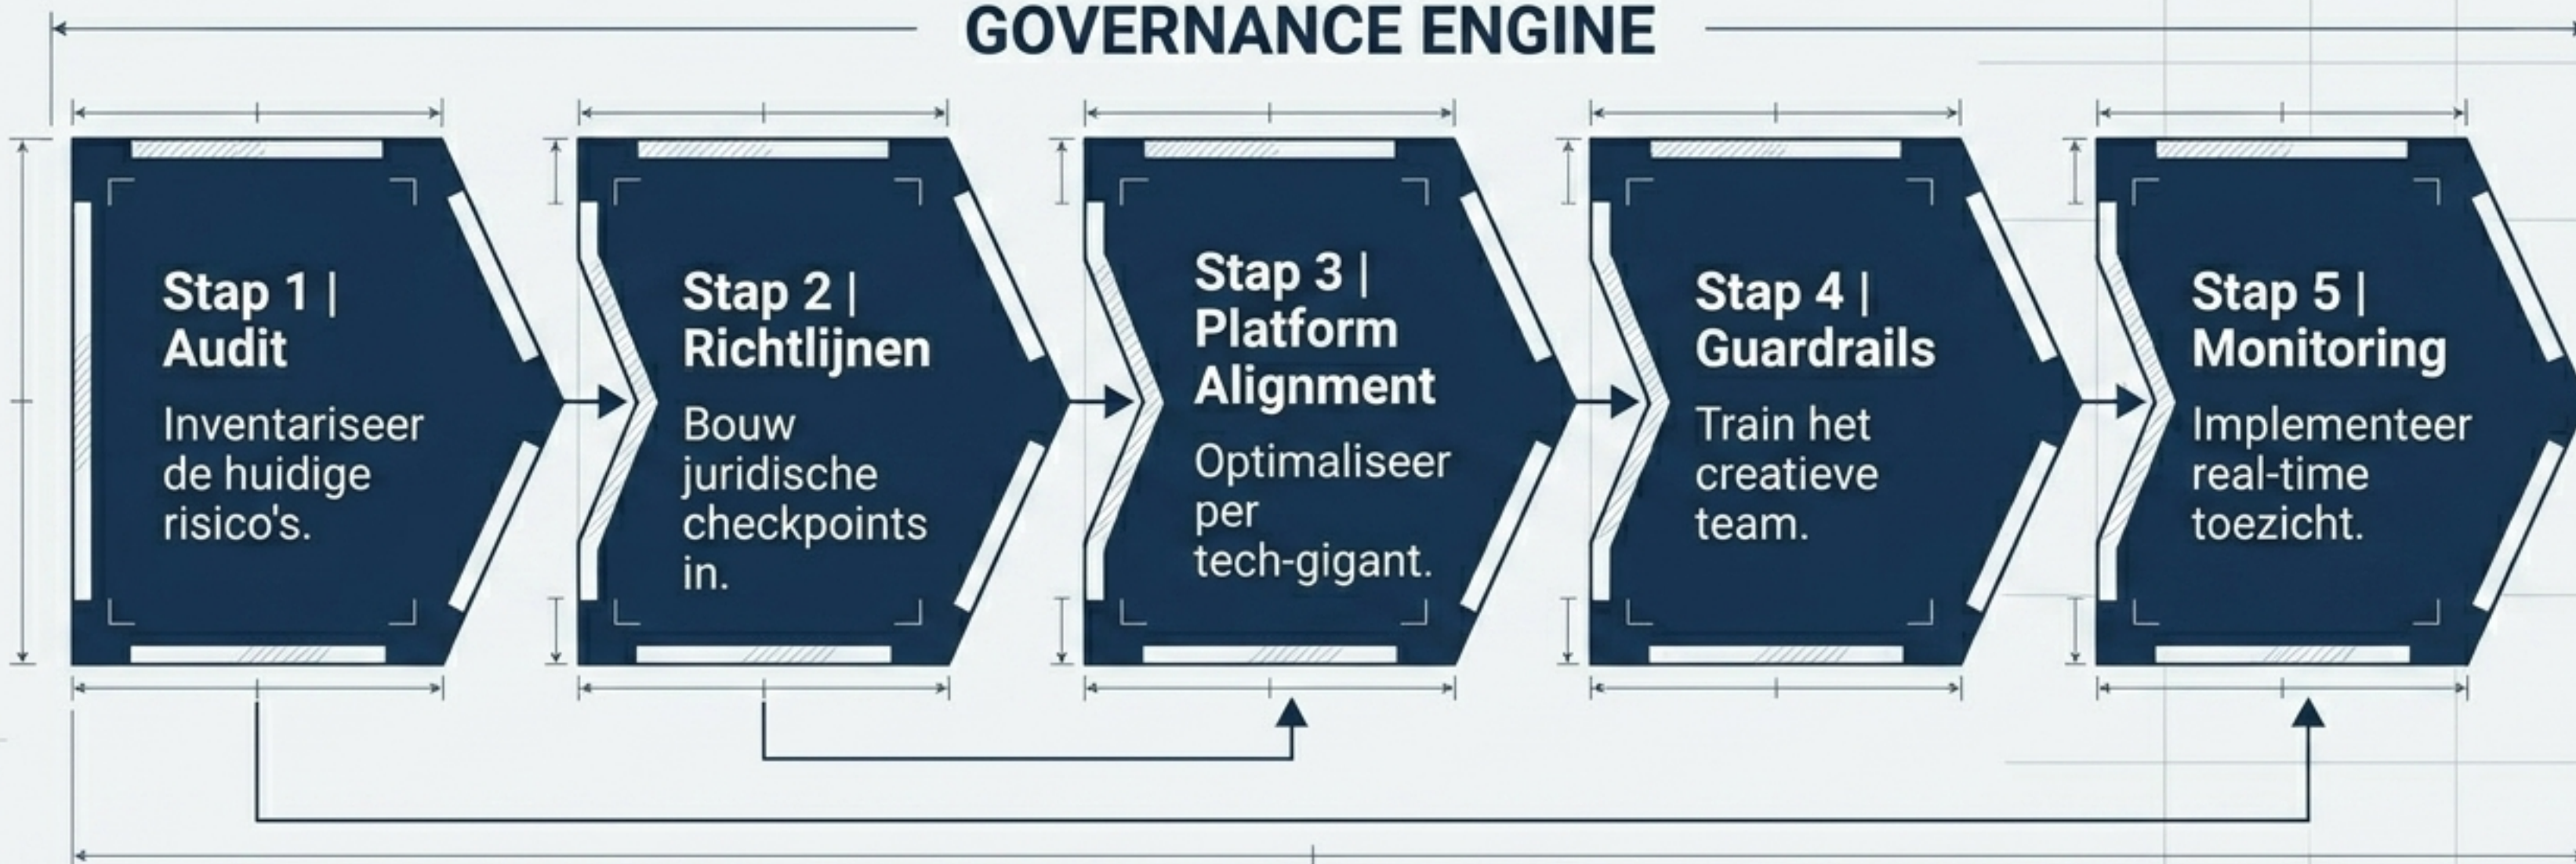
GOVERNANCE ENGINE

Stap 1 | Audit
Inventariseer de huidige risico's.

Stap 2 | Richtlijnen
Bouw juridische checkpoints in.

Stap 3 | Platform Alignment
Optimaliseer per tech-gigant.

Stap 4 | Guardrails
Train het creatieve team.

Stap 5 | Monitoring
Implementeer real-time toezicht.